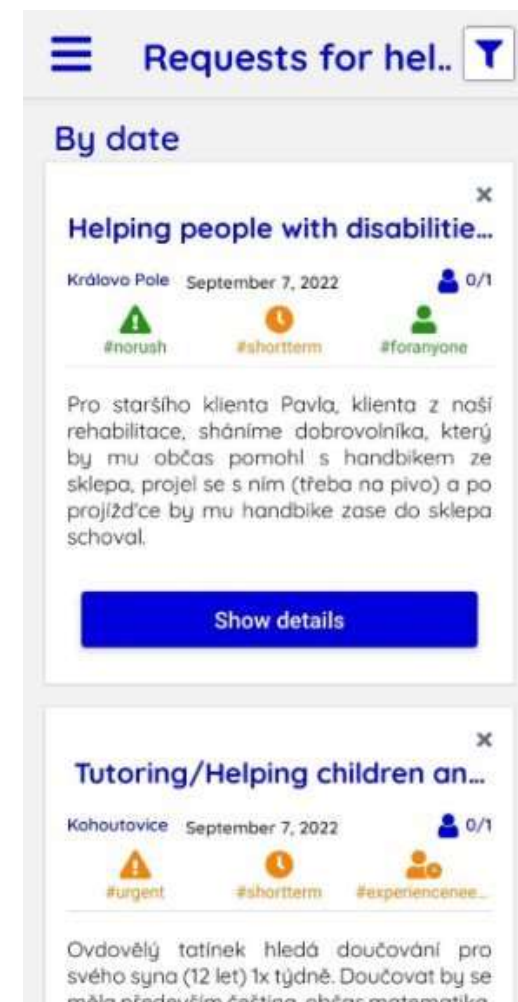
Requests for hel..

By date

×

Helping people with disabilitie...

Královo Pole September 7, 2022 0/1

#norush #shortterm #foranyone

Pro staršího klienta Pavla, klienta z naší rehabilitace, sháníme dobrovolníka, který by mu občas pomohl s handbikem ze sklepa, projel se s ním (třeba na pivo) a po projížďce by mu handbike zase do sklepa schoval.

Show details

×

Tutoring/Helping children an...

Kohoutovice September 7, 2022 0/1

#urgent #shortterm #experiencenee...

Ovdovělý tatínek hledá doučování pro svého syna (12 let) 1x týdně. Doučovat by se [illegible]